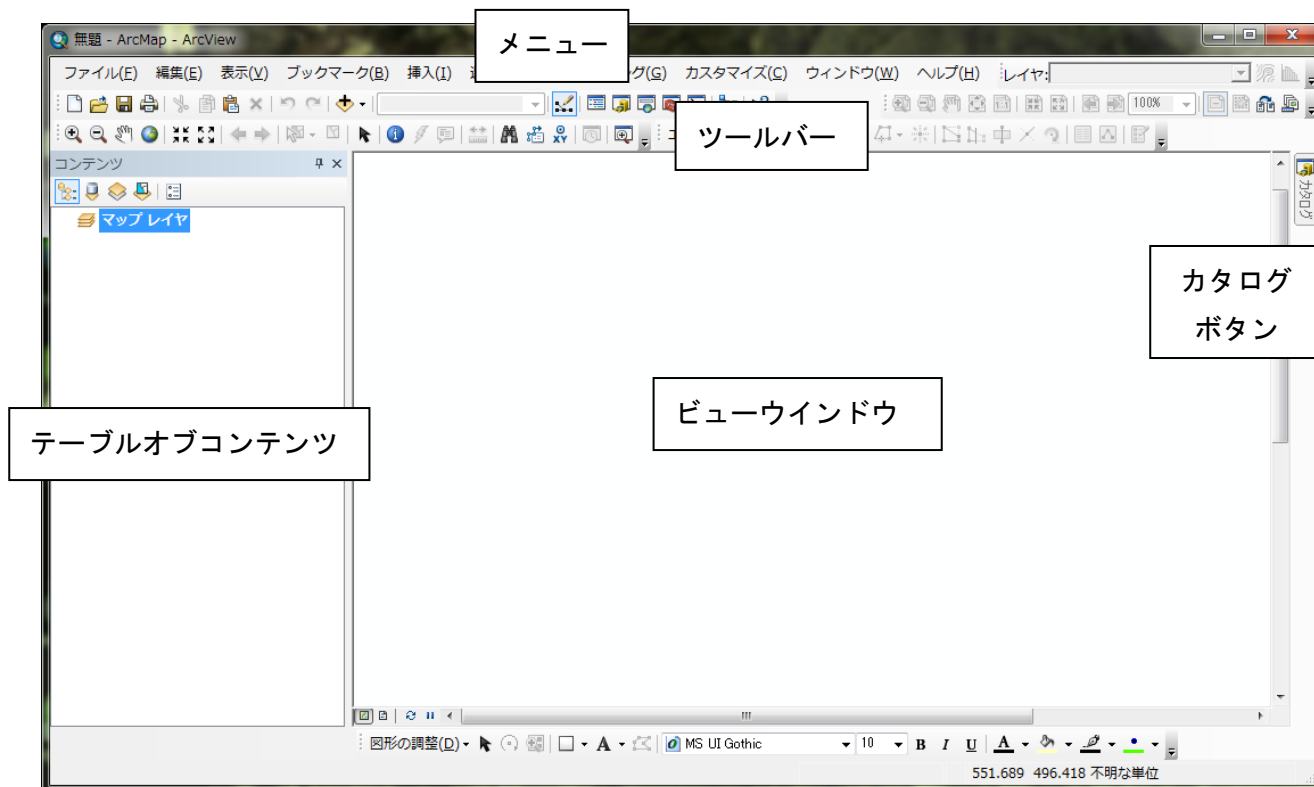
無題 - ArcMap - ArcView

メニュー

ファイル(F) 編集(E) 表示(V) ブックマーク(B) 挿入(I) 選 グ(G) カスタマイズ(C) ウィンドウ(W) ヘルプ(H) レイヤ:

100%

ツールバー

コンテンツ

マップ レイヤ

カタログ

カタログ ボタン

ビューウインドウ

テーブルオブコンテンツ

図形の調整(D) MS UI Gothic 10 B I U A

551.689 496.418 不明な単位